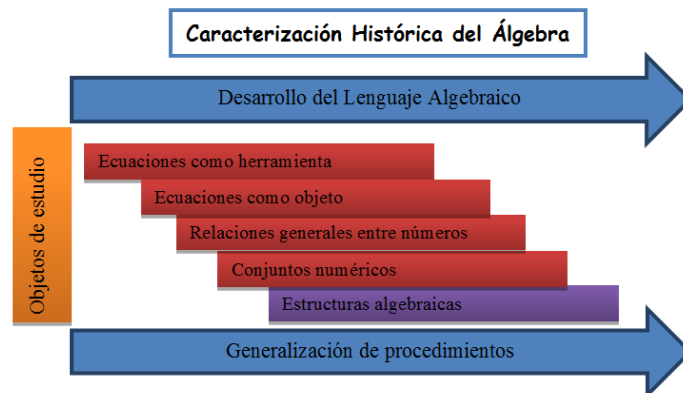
Caracterización Histórica del Álgebra

Desarrollo del Lenguaje Algebraico

Objetos de estudio

Ecuaciones como herramienta

Ecuaciones como objeto

Relaciones generales entre números

Conjuntos numéricos

Estructuras algebraicas

Generalización de procedimientos